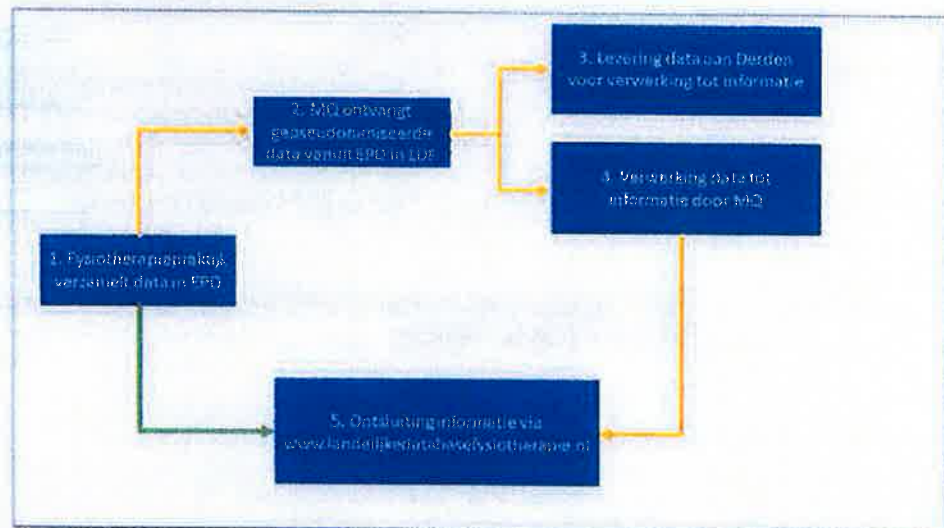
1. Fysiotherapiepraktijk verzamelt data in EPD

2. MQ ontvangt gepseudonimiseerde data vanuit EPD in LDF

3. Levering data aan Derden voor verwerking tot informatie

4. Verwerking data tot informatie door MQ

5. Ontsluiting informatie via www.landelijkedatabasefysiotherapie.nl